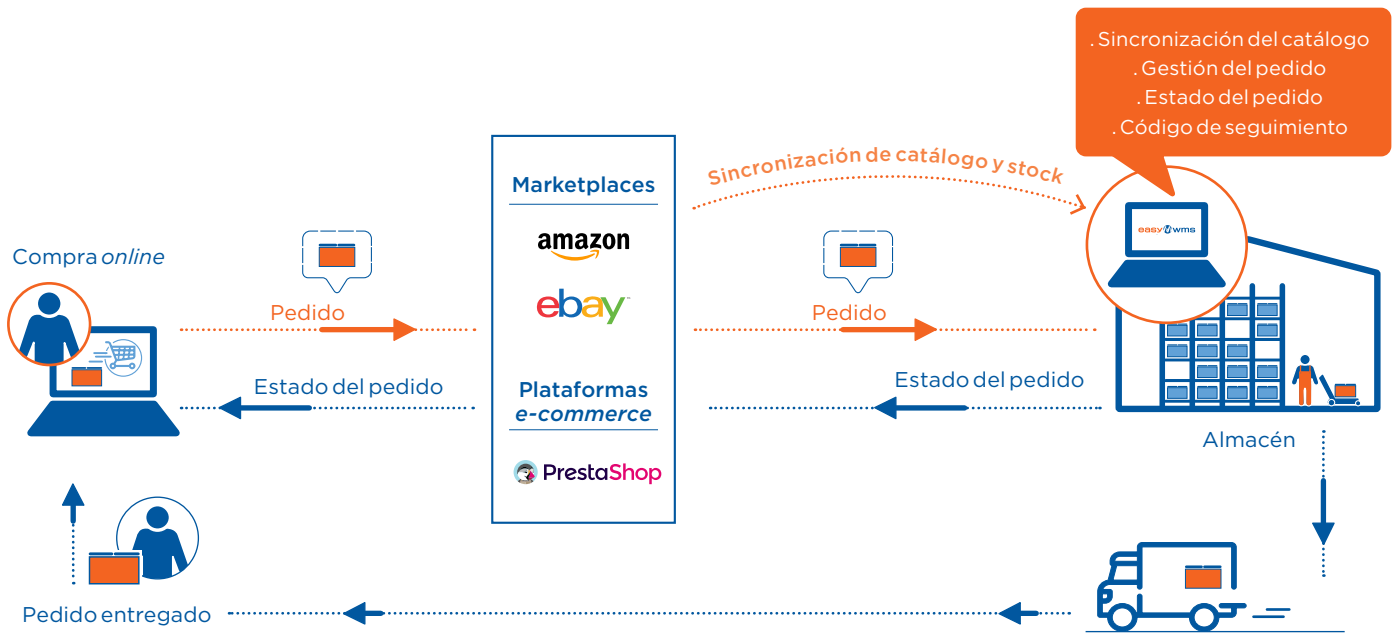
. Sincronización del catálogo
. Gestión del pedido
. Estado del pedido
. Código de seguimiento

Sincronización de catálogo y stock

Marketplaces

amazon

ebay

Plataformas
e-commerce

PrestaShop

Compra *online*

Pedido

Estado del pedido

Pedido

Estado del pedido

easy wms

Almacén

Pedido entregado